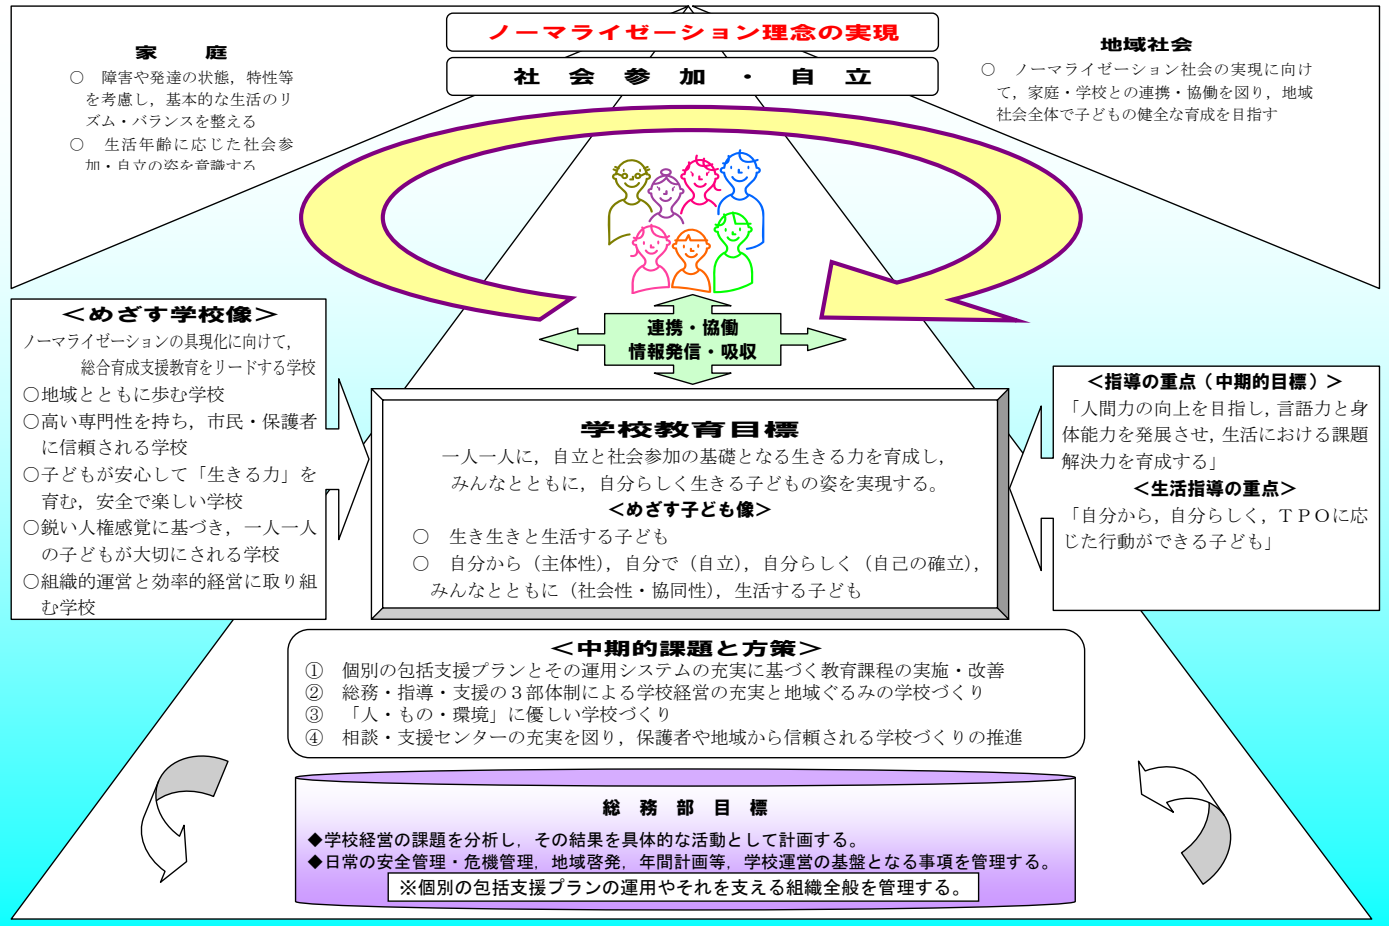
ノーマライゼーション理念の実現

社 会 参 加 ・ 自 立

家 庭

○ 障害や発達の状態，特性等を考慮し，基本的な生活のリズム・バランスを整える

○ 生活年齢に応じた社会参加・自立の姿を意識する

地域社会

○ ノーマライゼーション社会の実現に向けて，家庭・学校との連携・協働を図り，地域社会全体で子どもの健全な育成を目指す

＜めざす学校像＞

ノーマライゼーションの具現化に向けて，総合育成支援教育をリードする学校

○地域とともに歩む学校

○高い専門性を持ち，市民・保護者に信頼される学校

○子どもが安心して「生きる力」を育む，安全で楽しい学校

○鋭い人権感覚に基づき，一人一人の子どもが大切にされる学校

○組織的運営と効率的経営に取り組む学校

連携・協働
情報発信・吸収

学校教育目標

一人一人に，自立と社会参加の基礎となる生きる力を育成し，みんなとともに，自分らしく生きる子どもの姿を実現する。

＜めざす子ども像＞

○ 生き生きと生活する子ども

○ 自分から（主体性），自分で（自立），自分らしく（自己の確立），みんなとともに（社会性・協同性），生活する子ども

＜指導の重点（中期的目標）＞

「人間力の向上を目指し，言語力と身体能力を発展させ，生活における課題解決力を育成する」

＜生活指導の重点＞

「自分から，自分らしく，ＴＰＯに応じた行動ができる子ども」

＜中期的課題と方策＞

① 個別の包括支援プランとその運用システムの充実に基づく教育課程の実施・改善

② 総務・指導・支援の３部体制による学校経営の充実と地域ぐるみの学校づくり

③ 「人・もの・環境」に優しい学校づくり

④ 相談・支援センターの充実を図り，保護者や地域から信頼される学校づくりの推進

総 務 部 目 標

◆学校経営の課題を分析し，その結果を具体的な活動として計画する。

◆日常の安全管理・危機管理，地域啓発，年間計画等，学校運営の基盤となる事項を管理する。

※個別の包括支援プランの運用やそれを支える組織全般を管理する。